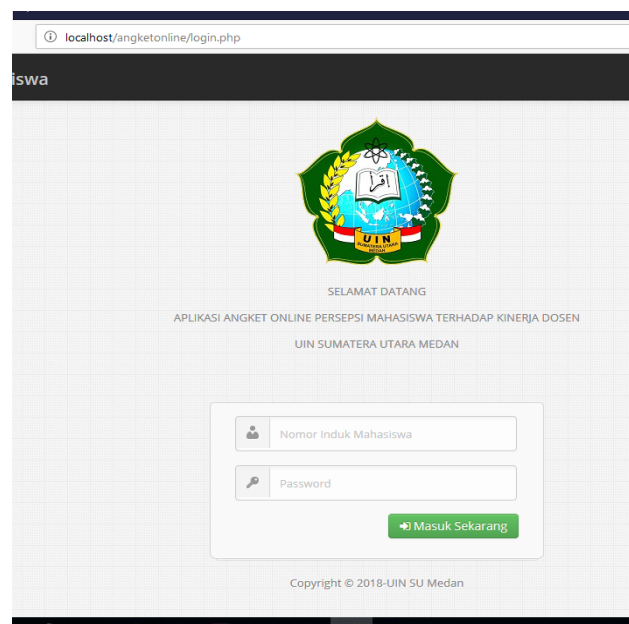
localhost/angketonline/login.php

iswa

اقرأ

UIN
SUMATERA UTARA
MEDAN

SELAMAT DATANG

APLIKASI ANGKET ONLINE PERSEPSI MAHASISWA TERHADAP KINERJA DOSEN

UIN SUMATERA UTARA MEDAN

Nomor Induk Mahasiswa

Password

Masuk Sekarang

Copyright © 2018-UIN SU Medan